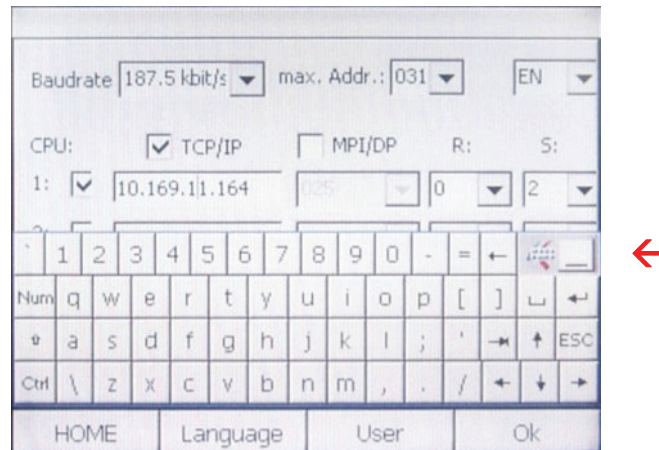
Baudrate 187.5 kbit/s max. Addr.: 031 EN

CPU: TCP/IP MPI/DP R: S:

1: 10.169.11.164 025 0 2

` 1 2 3 4 5 6 7 8 9 0 - = ←

Num q w e r t y u i o p [ ]

a s d f g h j k l ; ' ESC

Ctrl \ z x c v b n m , . /

HOME Language User Ok